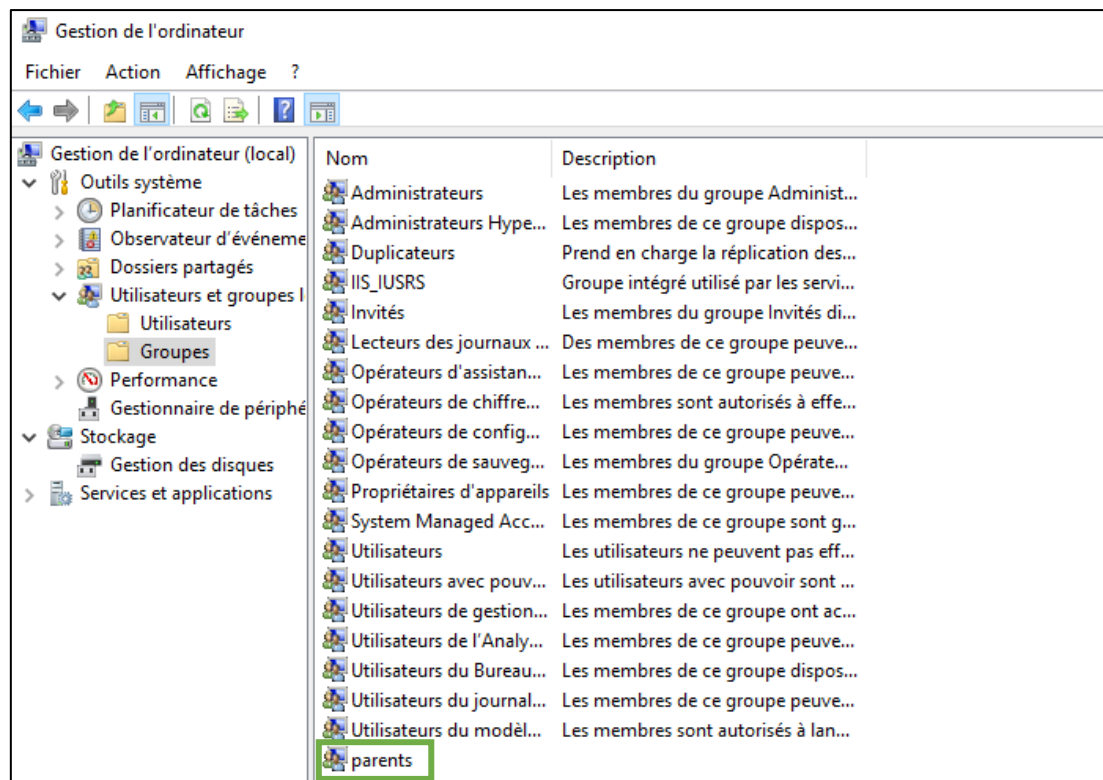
Gestion de l'ordinateur

Fichier Action Affichage ?

Gestion de l'ordinateur (local)
Outils système
Planificateur de tâches
Observateur d'événeme
Dossiers partagés
Utilisateurs et groupes l
Utilisateurs
Groupes
Performance
Gestionnaire de périphé
Stockage
Gestion des disques
Services et applications

| Nom | Description |
|---|---|
| Administrateurs | Les membres du groupe Administ... |
| Administrateurs Hype... | Les membres de ce groupe dispos... |
| Duplicateurs | Prend en charge la réplication des... |
| IIS_IUSRS | Groupe intégré utilisé par les servi... |
| Invités | Les membres du groupe Invités di... |
| Lecteurs des journaux ... | Des membres de ce groupe peuve... |
| Opérateurs d'assistan... | Les membres de ce groupe peuve... |
| Opérateurs de chiffre... | Les membres sont autorisés à effe... |
| Opérateurs de config... | Les membres de ce groupe peuve... |
| Opérateurs de sauveg... | Les membres du groupe Opérate... |
| Propriétaires d'appareils | Les membres de ce groupe peuve... |
| System Managed Acc... | Les membres de ce groupe sont g... |
| Utilisateurs | Les utilisateurs ne peuvent pas eff... |
| Utilisateurs avec pouv... | Les utilisateurs avec pouvoir sont ... |
| Utilisateurs de gestion... | Les membres de ce groupe ont ac... |
| Utilisateurs de l'Analy... | Les membres de ce groupe peuve... |
| Utilisateurs du Bureau... | Les membres de ce groupe dispos... |
| Utilisateurs du journal... | Les membres de ce groupe peuve... |
| Utilisateurs du modèl... | Les membres sont autorisés à lan... |
| parents | |